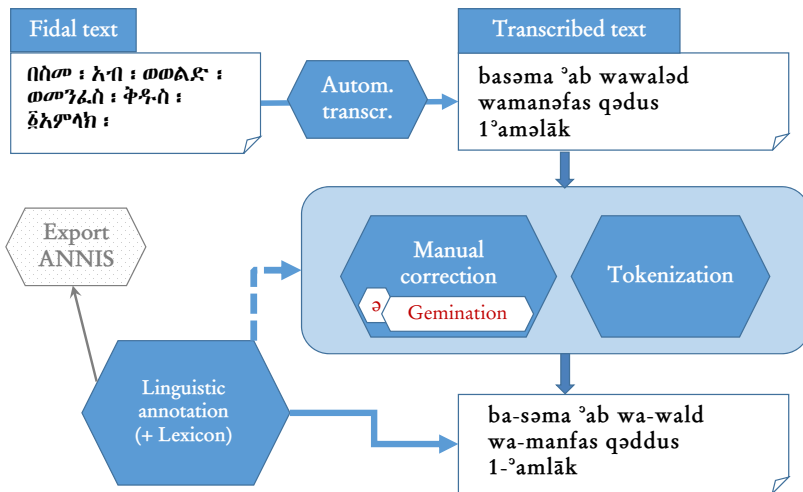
Fidal text

በስመ ፡ አብ ፡ ወወልድ ፡ ወመንፈስ ፡ ቅዱስ ፡ ፩አምላክ ፡

Autom. transcr.

Transcribed text

basəma ʾab wawaləd wamanəfas qədus 1ʾaməlāk

Export ANNIS

Manual correction

ə

Gemination

Tokenization

Linguistic annotation (+ Lexicon)

ba-səma ʾab wa-wald wa-manfas qəddus 1-ʾamlāk